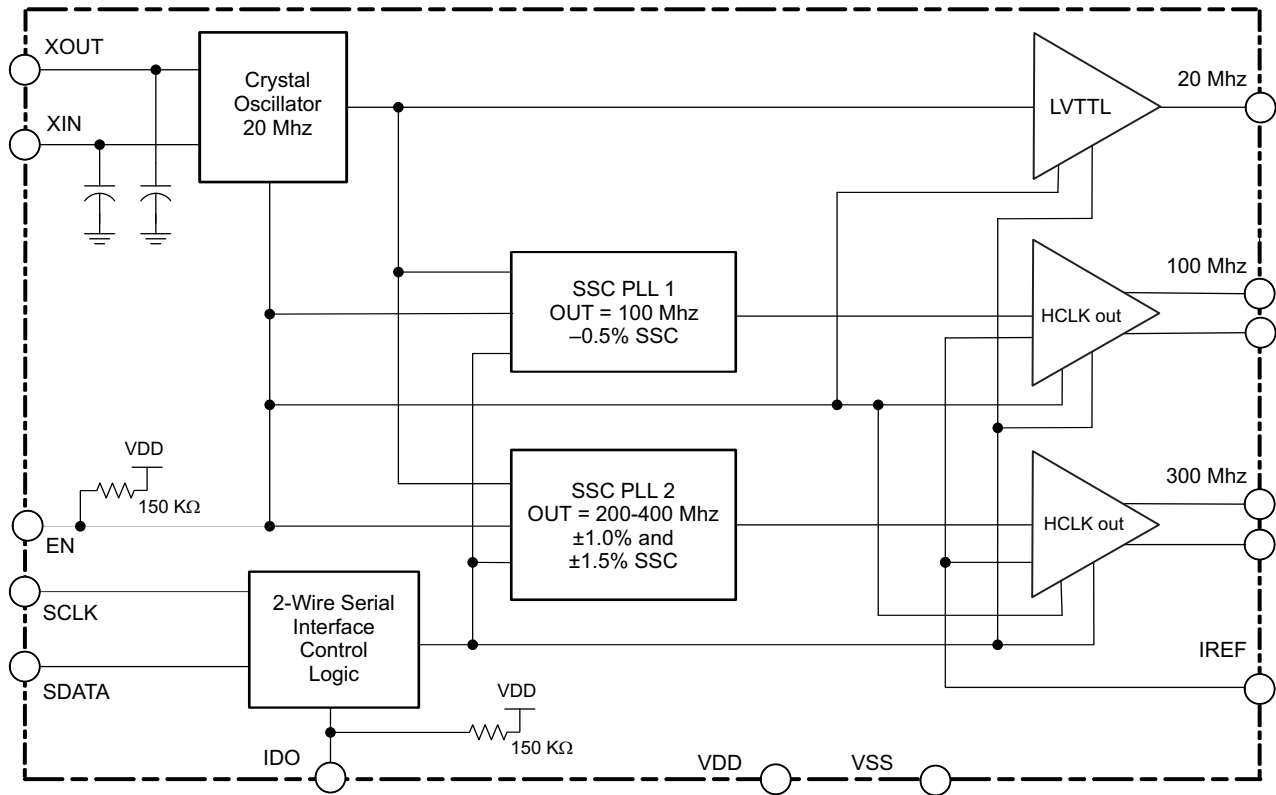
XOUT

XIN

Crystal Oscillator 20 Mhz

LVTTL

20 Mhz

SSC PLL 1
OUT = 100 Mhz
–0.5% SSC

100 Mhz

HCLK out

VDD

150 KΩ

EN

SSC PLL 2
OUT = 200-400 Mhz
±1.0% and
±1.5% SSC

300 Mhz

HCLK out

SCLK

SDATA

2-Wire Serial Interface Control Logic

IREF

VDD

150 KΩ

IDO

VDD

VSS